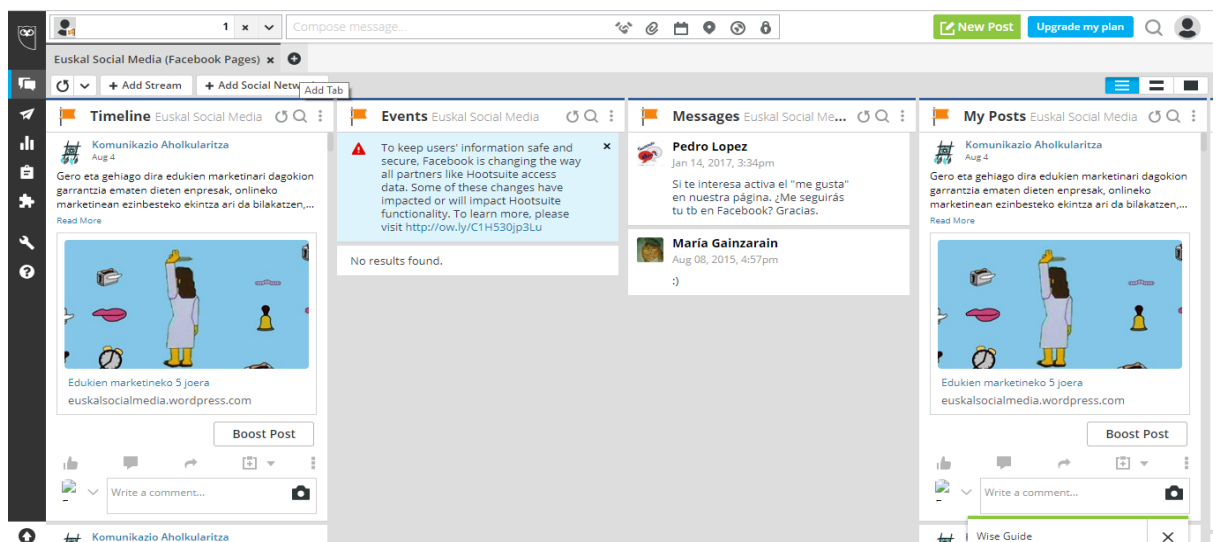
1 ×

Compose message...

New Post

Upgrade my plan

Euskal Social Media (Facebook Pages) ×

+ Add Stream

+ Add Social Netw

Add Tab

Timeline Euskal Social Media

Komunikazio Aholkularitza
Aug 4

Gero eta gehiago dira edukien marketinari dagokion garrantzia ematen dieten enpresak, onlineko marketinean ezinbesteko ekintza ari da bilakatzen,...

Read More

Edukien marketineko 5 joera

euskalsocialmedia.wordpress.com

Boost Post

Write a comment...

Komunikazio Aholkularitza

Events Euskal Social Media

To keep users' information safe and secure, Facebook is changing the way all partners like Hootsuite access data. Some of these changes have impacted or will impact Hootsuite functionality. To learn more, please visit http://ow.ly/C1H530jp3Lu

No results found.

Messages Euskal Social Me...

Pedro Lopez
Jan 14, 2017, 3:34pm

Si te interesa activa el "me gusta" en nuestra página. ¿Me seguirás tu tb en Facebook? Gracias.

María Gainzarain
Aug 08, 2015, 4:57pm

:)

My Posts Euskal Social Media

Komunikazio Aholkularitza
Aug 4

Gero eta gehiago dira edukien marketinari dagokion garrantzia ematen dieten enpresak, onlineko marketinean ezinbesteko ekintza ari da bilakatzen,...

Read More

Edukien marketineko 5 joera

euskalsocialmedia.wordpress.com

Boost Post

Write a comment...

Wise Guide